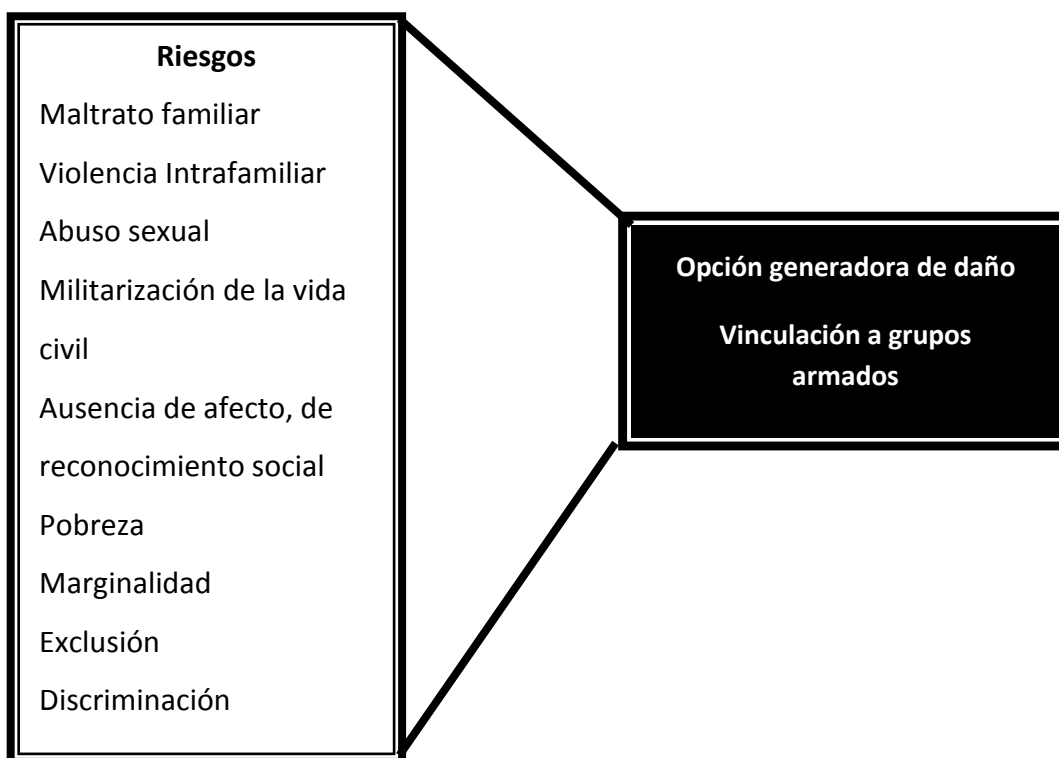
Riesgos

Maltrato familiar

Violencia Intrafamiliar

Abuso sexual

Militarización de la vida civil

Ausencia de afecto, de reconocimiento social

Pobreza

Marginalidad

Exclusión

Discriminación

Opción generadora de daño

Vinculación a grupos armados